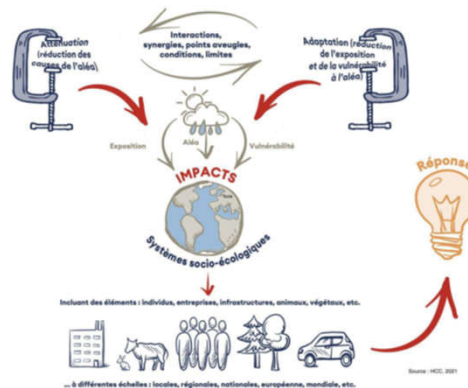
Interactions, synergies, points aveugles, conditions, limites

Atténuation (réduction des causes de l'aléa)

Adaptation (réduction de l'exposition et de la vulnérabilité à l'aléa)

Exposition

Aléa

Vulnérabilité

IMPACTS

Systèmes socio-écologiques

Réponse

Incluant des éléments : individus, entreprises, infrastructures, animaux, végétaux, etc.

Source : HCC, 2021

... à différentes échelles : locales, régionales, nationales, européenne, mondiale, etc.